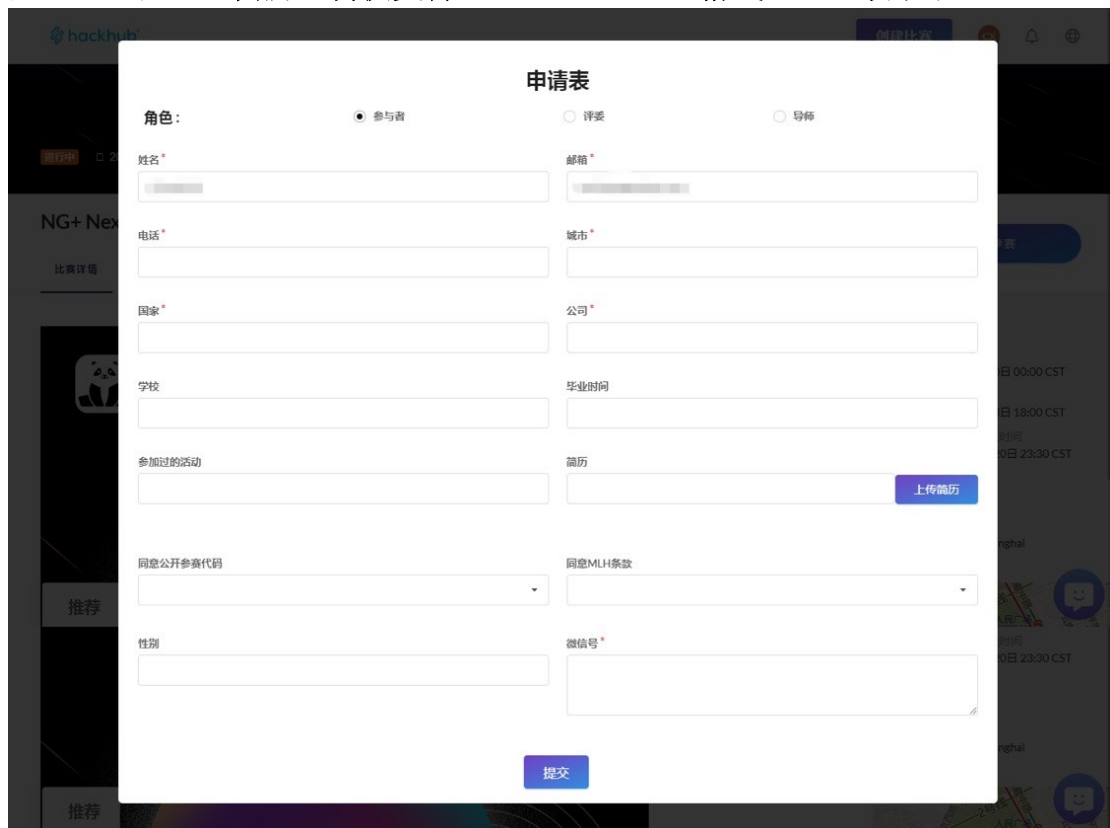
hackhub

创建比赛

进行中 □ 2

NG+ Nex

比赛详情

推荐

推荐

申请表

角色：

参与者

评委

导师

姓名*

邮箱*

电话*

城市*

国家*

公司*

学校

毕业时间

参加过的活动

简历

上传简历

同意公开参赛代码

同意MLH条款

性别

微信号*

提交

日 00:00 CST

日 18:00 CST

时间
20日 23:30 CST

nghai

时间
20日 23:30 CST

nghai